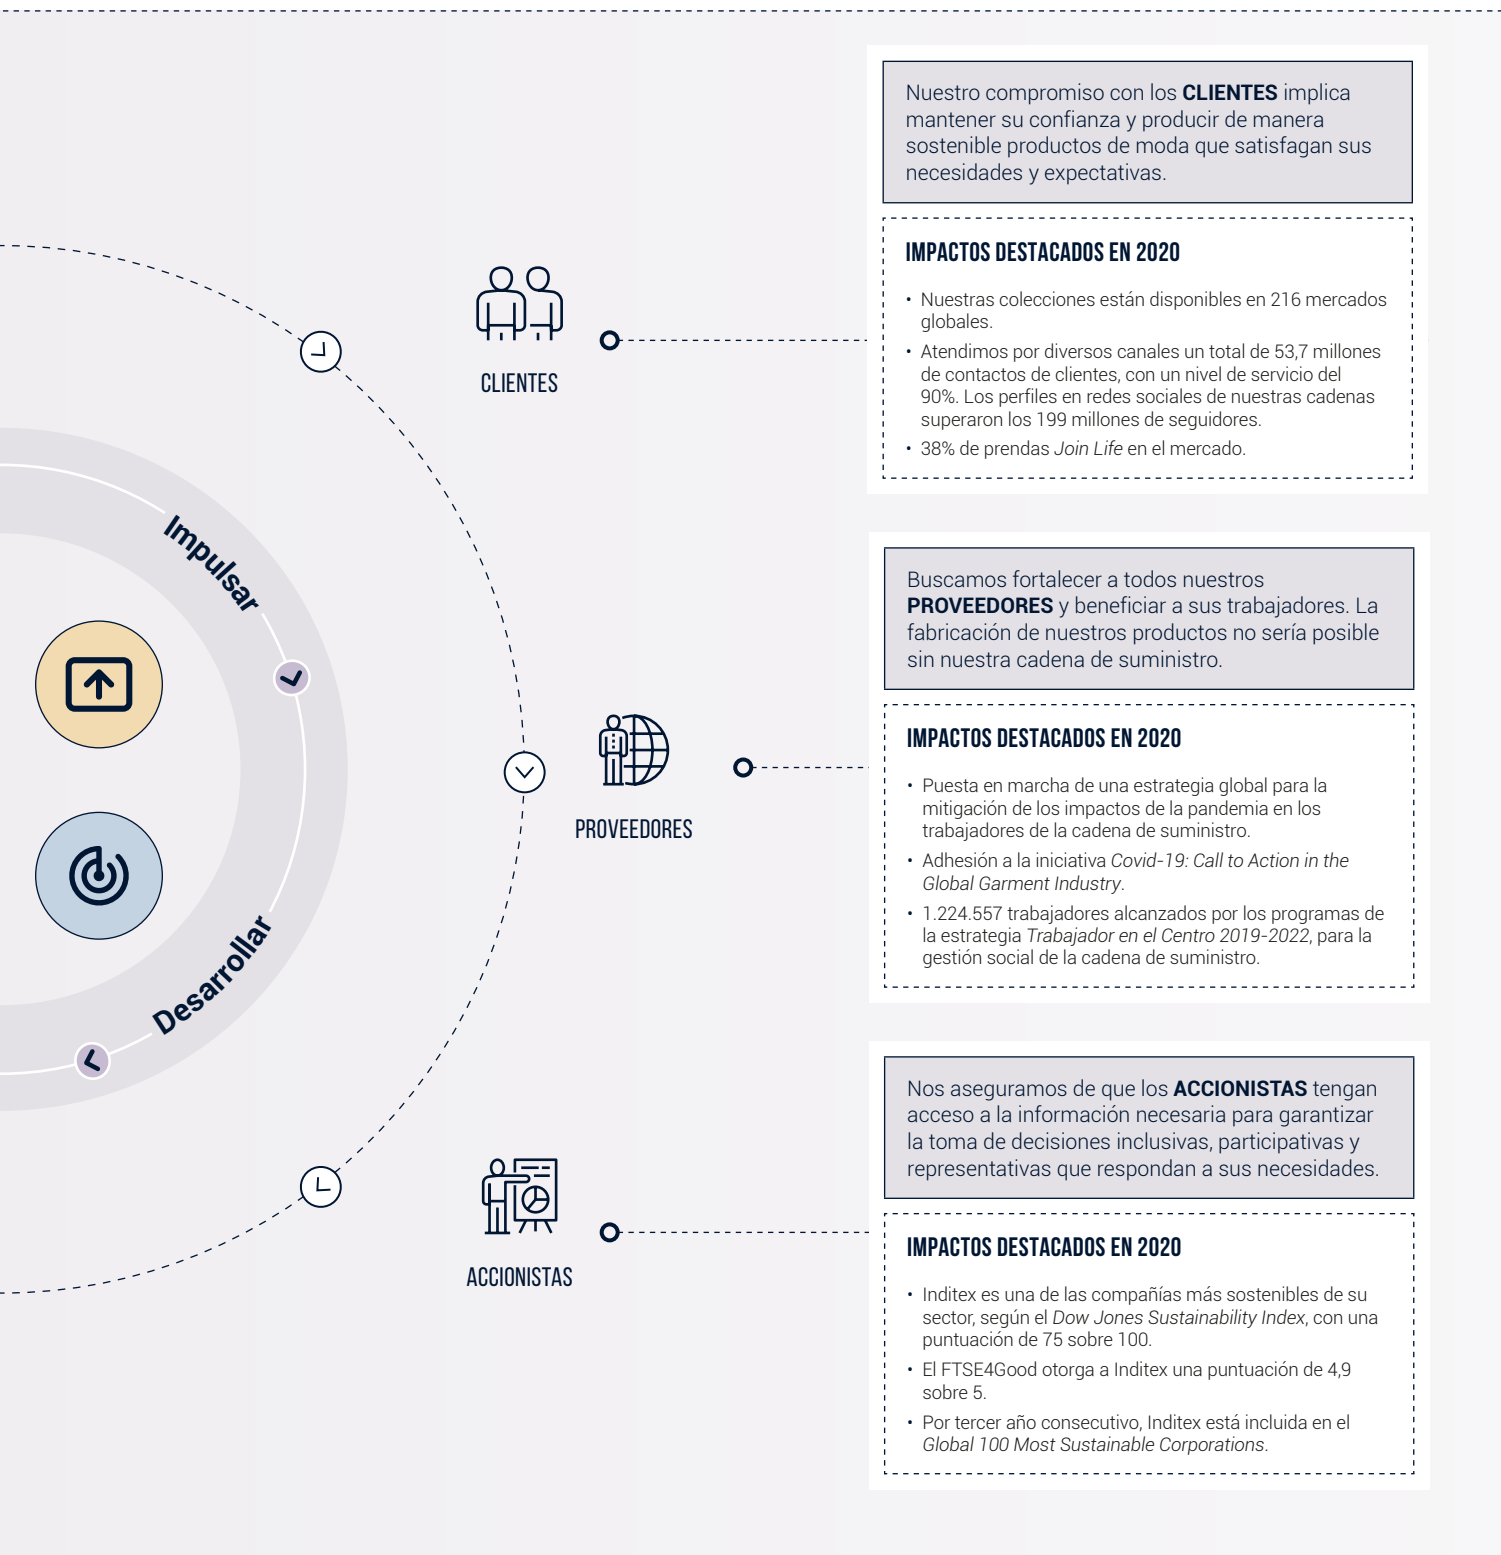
Impulsar

Desarrollar

CLIENTES

Nuestro compromiso con los **CLIENTES** implica mantener su confianza y producir de manera sostenible productos de moda que satisfagan sus necesidades y expectativas.

IMPACTOS DESTACADOS EN 2020

- Nuestras colecciones están disponibles en 216 mercados globales.
- Atendimos por diversos canales un total de 53,7 millones de contactos de clientes, con un nivel de servicio del 90%. Los perfiles en redes sociales de nuestras cadenas superaron los 199 millones de seguidores.
- 38% de prendas *Join Life* en el mercado.

PROVEEDORES

Buscamos fortalecer a todos nuestros **PROVEEDORES** y beneficiar a sus trabajadores. La fabricación de nuestros productos no sería posible sin nuestra cadena de suministro.

IMPACTOS DESTACADOS EN 2020

- Puesta en marcha de una estrategia global para la mitigación de los impactos de la pandemia en los trabajadores de la cadena de suministro.
- Adhesión a la iniciativa *Covid-19: Call to Action in the Global Garment Industry*.
- 1.224.557 trabajadores alcanzados por los programas de la estrategia *Trabajador en el Centro 2019-2022*, para la gestión social de la cadena de suministro.

ACCIONISTAS

Nos aseguramos de que los **ACCIONISTAS** tengan acceso a la información necesaria para garantizar la toma de decisiones inclusivas, participativas y representativas que respondan a sus necesidades.

IMPACTOS DESTACADOS EN 2020

- Inditex es una de las compañías más sostenibles de su sector, según el *Dow Jones Sustainability Index*, con una puntuación de 75 sobre 100.
- El FTSE4Good otorga a Inditex una puntuación de 4,9 sobre 5.
- Por tercer año consecutivo, Inditex está incluida en el *Global 100 Most Sustainable Corporations*.